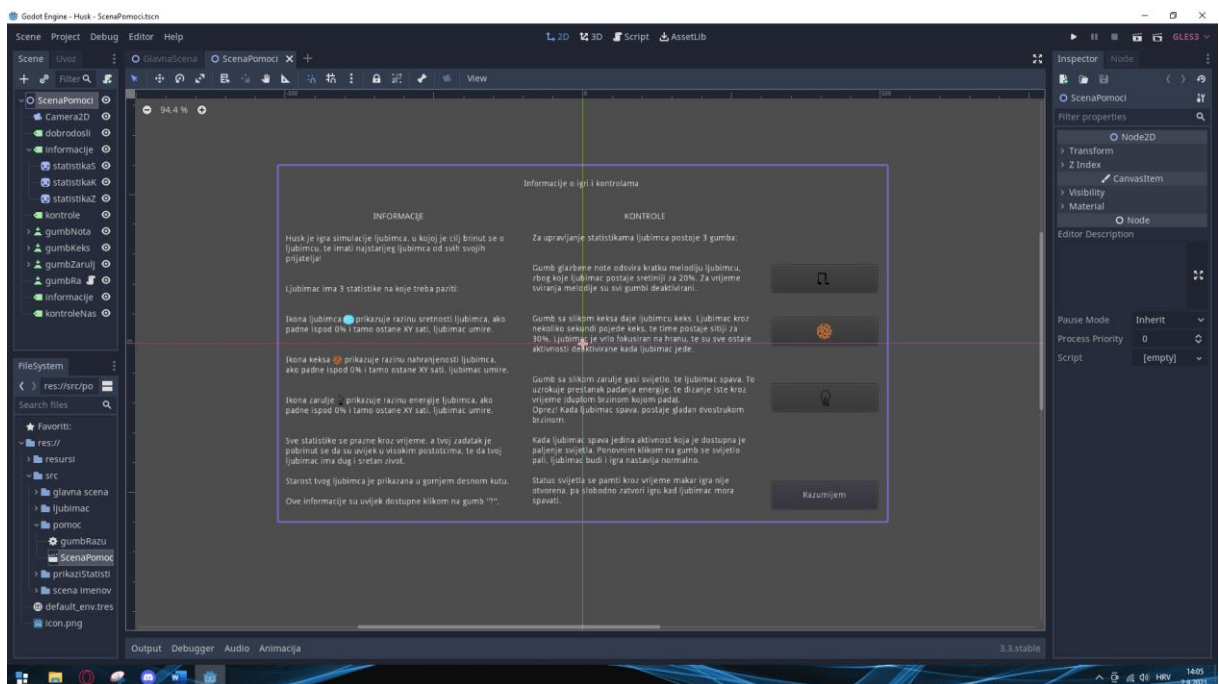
Godot Engine - Husk - ScenaPomoci.tscn

Scene Project Debug Editor Help

2D 3D Script AssetLib

GLES3

Scene Uvoz

Filter

ScenaPomoci
Camera2D
dobrodosli
informacije
statistikaS
statistikaK
statistikaZ
kontrole
gumbNota
gumbKeks
gumbZarulj
gumbRa
informacije
kontroleNas

GlavnaScena ScenaPomoci

View

94.4 %

Informacije o igri i kontrolama

INFORMACIJE

Husk je igra simulacije ljubimca, u kojoj je cilj brinut se o ljubimcu, te imati najstarijeg ljubimca od svih svojih prijatelja!

Ljubimac ima 3 statistike na koje treba paziti:

Ikona ljubimca prikazuje razinu sretnosti ljubimca, ako padne ispod 0% i tamo ostane XY sati, ljubimac umire.

Ikona keksa prikazuje razinu nahranjenosti ljubimca, ako padne ispod 0% i tamo ostane XY sati, ljubimac umire.

Ikona zarulje prikazuje razinu energije ljubimca, ako padne ispod 0% i tamo ostane XY sati, ljubimac umire.

Sve statistike se prazne kroz vrijeme, a tvoj zadatak je pobrinut se da su uvijek u visokim postotcima, te da tvoj ljubimac ima dug i sretan život.

Starost tvog ljubimca je prikazana u gornjem desnom kutu.

Ove informacije su uvijek dostupne klikom na gumb "?".

KONTROLE

Za upravljanje statistikama ljubimca postoje 3 gumba:

Gumb glazbene note odsvira kratku melodiju ljubimcu, zbog koje ljubimac postaje sretniji za 20%. Za vrijeme sviranja melodije su svi gumbi deaktivirani.

Gumb sa slikom keksa daje ljubimcu keks. Ljubimac kroz nekoliko sekundi pojede keks, te time postaje sitiji za 30%. Ljubimac je vrlo fokusiran na hranu, te su sve ostale aktivnosti deaktivirane kada ljubimac jede.

Gumb sa slikom zarulje gasi svijetlo, te ljubimac spava. To uzrokuje prestanak padanja energije, te dizanje iste kroz vrijeme (duplom brzinom kojom pada).
Oprez! Kada ljubimac spava, postaje gladan dvostrukom brzinom.

Kada ljubimac spava jedina aktivnost koja je dostupna je paljenje svijetla. Ponovnim klikom na gumb se svijetlo pali, ljubimac budi i igra nastavlja normalno.

Status svijetla se pamti kroz vrijeme makar igra nije otvorena, pa slobodno zatvori igru kad ljubimac mora spavati.

Razumijem

FileSystem

res://src/po

Search files

Favoriti:
res://
resursi
src
glavna scena
ljubimac
pomoc
gumbRazu
ScenaPomoc
prikaziStatisti
scena imenov
default_env.tres
icon.png

Output Debugger Audio Animacija

3.3.stable

Inspector Node

ScenaPomoci

Filter properties

Node2D
Transform
Z Index
CanvasItem
Visibility
Material
Node
Editor Description

Pause Mode Inherit
Process Priority 0
Script [empty]

HRV 14:05